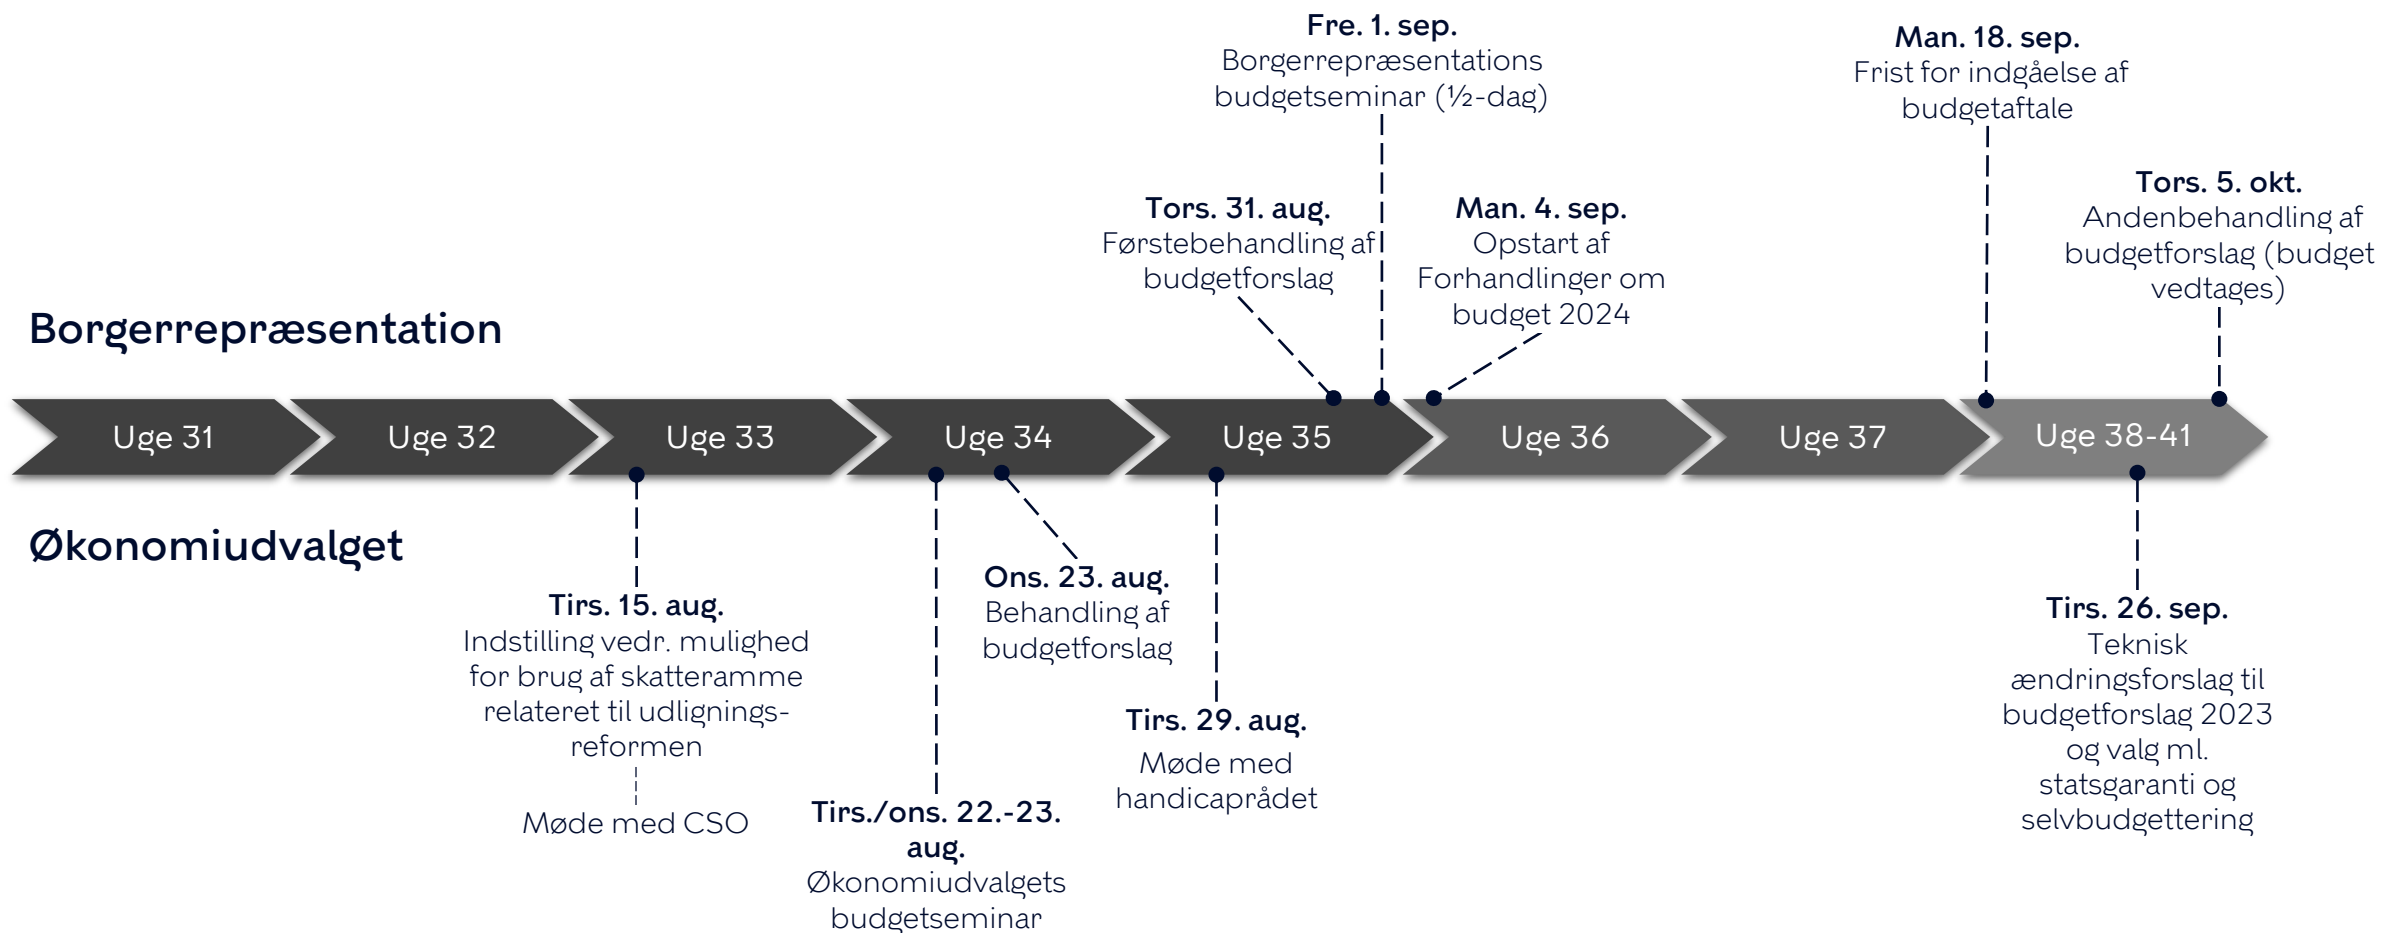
Borgerrepræsentation

Fre. 1. sep.
Borgerrepræsentations budgetseminar (½-dag)

Man. 18. sep.
Frist for indgåelse af budgetaftale

Tors. 31. aug.
Førstebehandling af budgetforslag

Man. 4. sep.
Opstart af Forhandlinger om budget 2024

Tors. 5. okt.
Andenbehandling af budgetforslag (budget vedtages)

Uge 31

Uge 32

Uge 33

Uge 34

Uge 35

Uge 36

Uge 37

Uge 38-41

Økonomiudvalget

Tirs. 15. aug.
Indstilling vedr. mulighed for brug af skatteramme relateret til udligningsreformen

Møde med CSO

Tirs./ons. 22.-23. aug.
Økonomiudvalgets budgetseminar

Ons. 23. aug.
Behandling af budgetforslag

Tirs. 29. aug.
Møde med handicaprådet

Tirs. 26. sep.
Teknisk ændringsforslag til budgetforslag 2023 og valg ml. statsgaranti og selvbudgettering